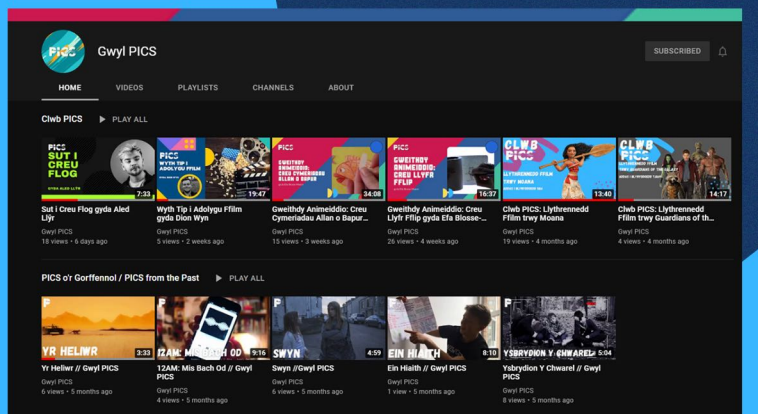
PICS

Gwyl PICS

SUBSCRIBED

HOME VIDEOS PLAYLISTS CHANNELS ABOUT

Clwb PICS PLAY ALL

PICS SUT I CREU FLOG GYDA ALED LLŶR 7:33
Sut i Creu Flog gyda Aled Llŷr
Gwyl PICS
18 views • 6 days ago

PICS WYTH TIP I ADOLYGU FFILM 19:47
Wyth Tip i Adolygu Ffilm gyda Dion Wyn
Gwyl PICS
5 views • 2 weeks ago

PICS GWEITHDY ANIMEIDDIO: CREU CYMERIADAU ALLAN O BAPUR 34:08
Gweithdy Animeiddio: Creu Cymeriadau Allan o Bapur...
Gwyl PICS
15 views • 3 weeks ago

PICS GWEITHDY ANIMEIDDIO: CREU LLYFR FFLIP 16:37
Gweithdy Animeiddio: Creu Llyfr Fflip gyda Efa Blosse-...
Gwyl PICS
26 views • 4 weeks ago

CLWB PICS Llythrennedd Ffilm trwy Moana 13:40
Clwb PICS: Llythrennedd Ffilm trwy Moana
Gwyl PICS
19 views • 4 months ago

CLWB PICS Llythrennedd Ffilm trwy Guardians of the Galaxy 14:17
Clwb PICS: Llythrennedd Ffilm trwy Guardians of th...
Gwyl PICS
4 views • 4 months ago

PICS o'r Gorffennol / PICS from the Past PLAY ALL

YR HELIWR 3:33
Yr Heliwr // Gwyl PICS
Gwyl PICS
6 views • 5 months ago

12AM: MIS BACH OD 9:16
12AM: Mis Bach Od // Gwyl PICS
Gwyl PICS
4 views • 5 months ago

SWYN 4:59
Swyn //Gwyl PICS
Gwyl PICS
6 views • 5 months ago

EIN HIAITH 8:10
Ein Hiaith // Gwyl PICS
Gwyl PICS
1 view • 5 months ago

YSBRYDION Y CHWAREL 5:04
Ysbrydion Y Chwarel // Gwyl PICS
Gwyl PICS
8 views • 5 months ago